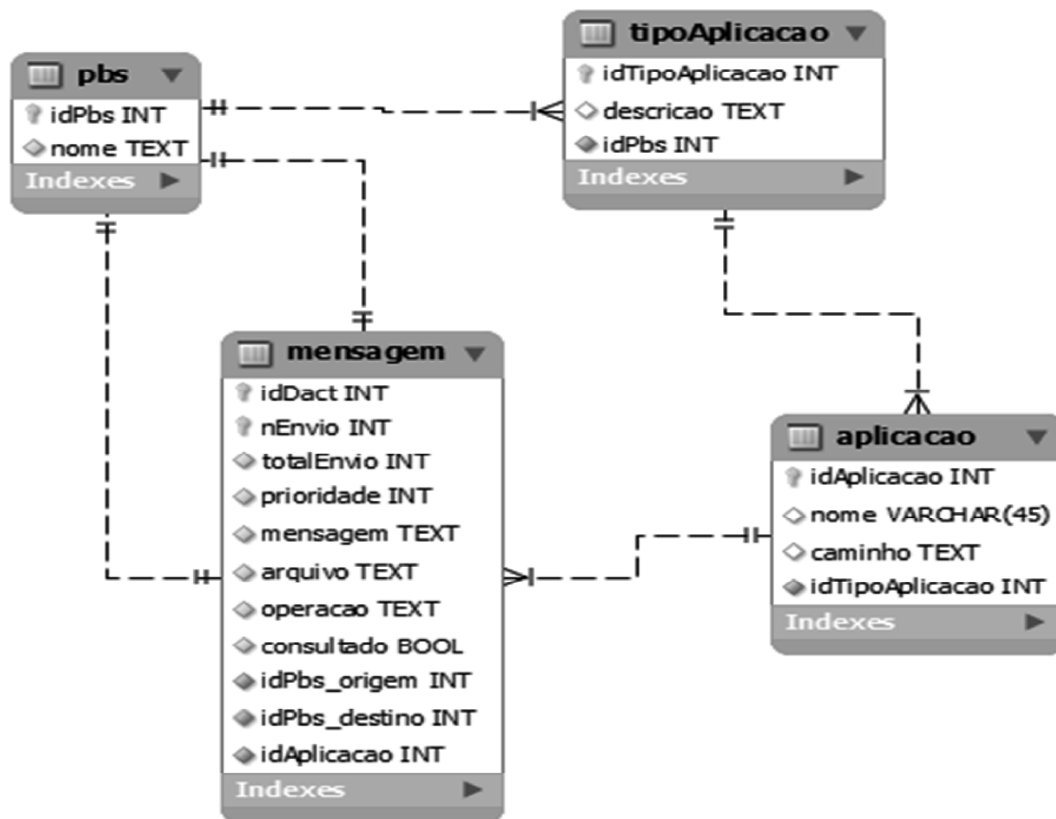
pbs
idPbs INT
nome TEXT
Indexes

tipoAplicacao
idTipoAplicacao INT
descricao TEXT
idPbs INT
Indexes

mensagem
idDact INT
nEnvio INT
totalEnvio INT
prioridade INT
mensagem TEXT
arquivo TEXT
operacao TEXT
consultado BOOL
idPbs_origem INT
idPbs_destino INT
idAplicacao INT
Indexes

aplicacao
idAplicacao INT
nome VARCHAR(45)
caminho TEXT
idTipoAplicacao INT
Indexes